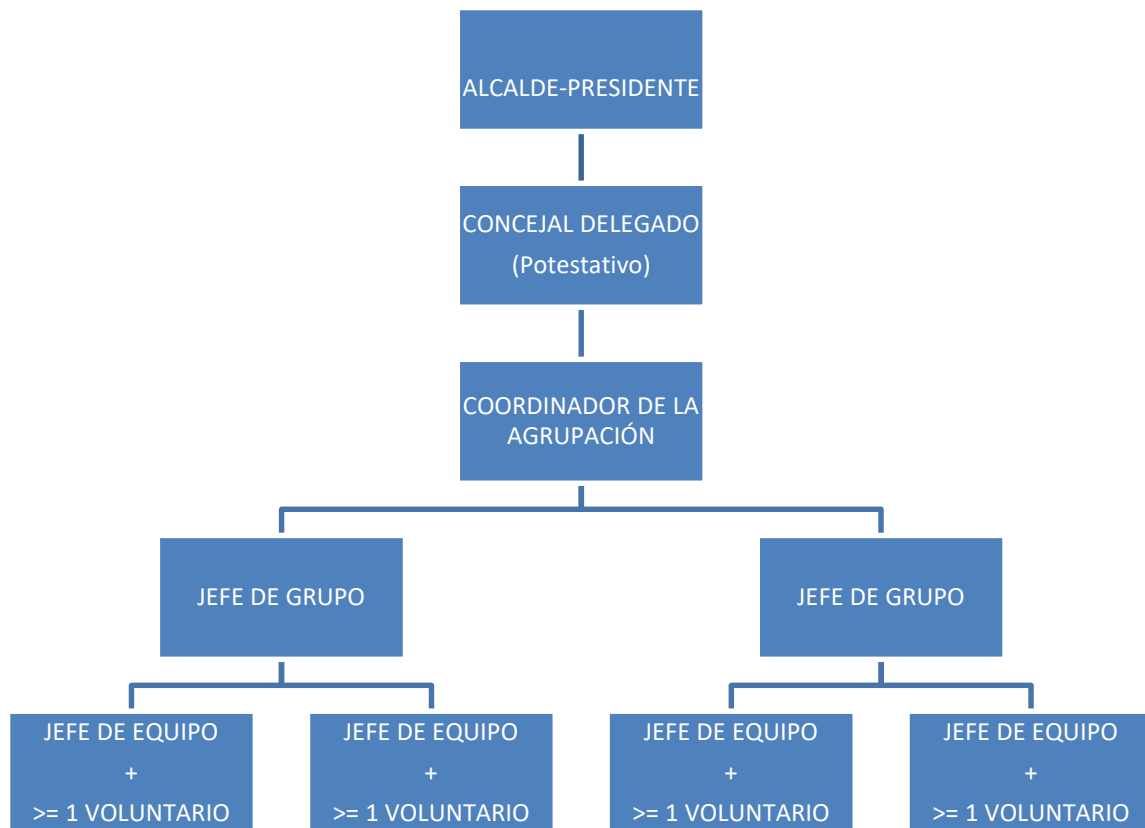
ALCALDE-PRESIDENTE

CONCEJAL DELEGADO
(Potestativo)

COORDINADOR DE LA AGRUPACIÓN

JEFE DE GRUPO

JEFE DE GRUPO

JEFE DE EQUIPO
+
>= 1 VOLUNTARIO

JEFE DE EQUIPO
+
>= 1 VOLUNTARIO

JEFE DE EQUIPO
+
>= 1 VOLUNTARIO

JEFE DE EQUIPO
+
>= 1 VOLUNTARIO